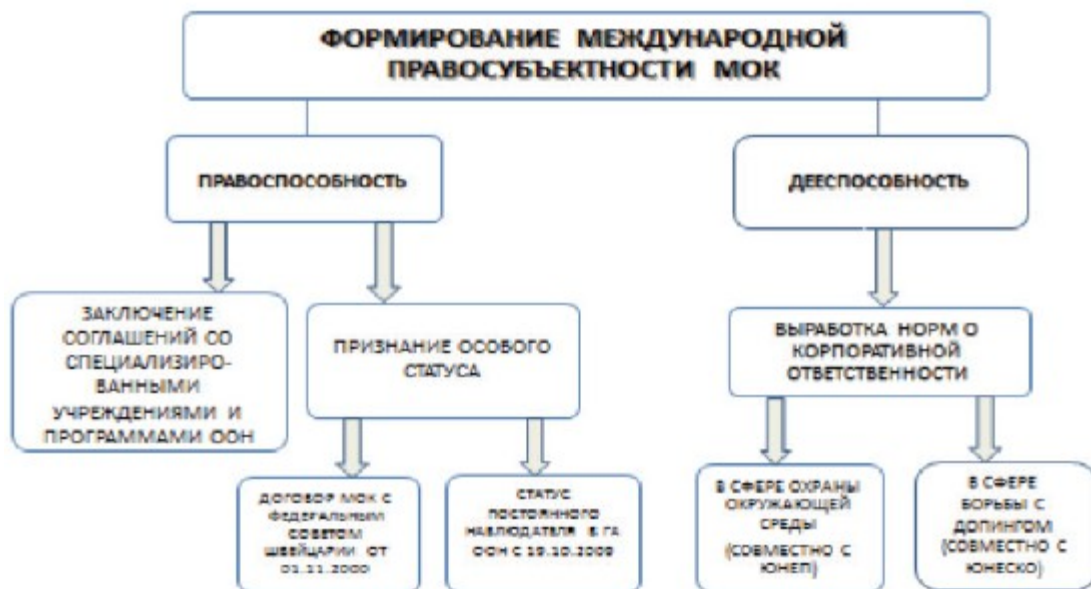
ФОРМИРОВАНИЕ МЕЖДУНАРОДНОЙ ПРАВОСУБЪЕКТНОСТИ МОК

ПРАВОСПОСОБНОСТЬ

ДЕЕСПОСОБНОСТЬ

ЗАКЛЮЧЕНИЕ СОГЛАШЕНИЙ СО СПЕЦИАЛИЗИРОВАННЫМИ УЧРЕЖДЕНИЯМИ И ПРОГРАММАМИ ООН

ПРИЗНАНИЕ ОСОБОГО СТАТУСА

ВЫРАБОТКА НОРМ О КОРПОРАТИВНОЙ ОТВЕТСТВЕННОСТИ

ДОГОВОР МОК С ФЕДЕРАЛЬНЫМ СОВЕТОМ ШВЕЙЦАРИИ ОТ 01.11.2000

СТАТУС ПОСТОЯННОГО НАБЛЮДАТЕЛЯ В ГА ООН С 19.10.2009

В СФЕРЕ ОХРАНЫ ОКРУЖАЮЩЕЙ СРЕДЫ (СОВМЕСТНО С ЮНЕП)

В СФЕРЕ БОРЬБЫ С ДОПИНГОМ (СОВМЕСТНО С ЮНЕСКО)